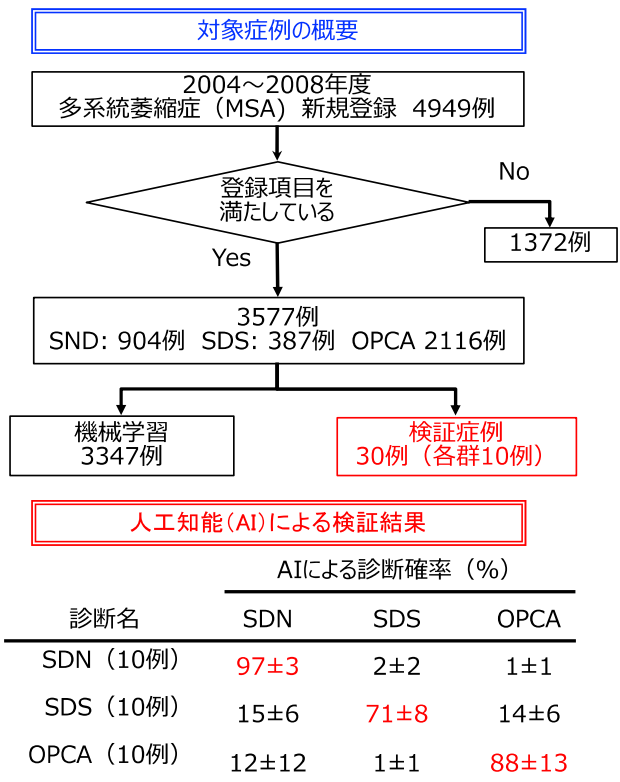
対象症例の概要

2004～2008年度
多系統萎縮症（MSA）新規登録 4949例

登録項目を満たしている

No

1372例

Yes

3577例
SND: 904例 SDS: 387例 OPCA 2116例

機械学習
3347例

検証症例
30例（各群10例）

人工知能（AI）による検証結果

| 診断名 | SDN | SDS | OPCA |
|---|---|---|---|
| | AIによる診断確率（%） | | |
| SDN（10例） | 97±3 | 2±2 | 1±1 |
| SDS（10例） | 15±6 | 71±8 | 14±6 |
| OPCA（10例） | 12±12 | 1±1 | 88±13 |